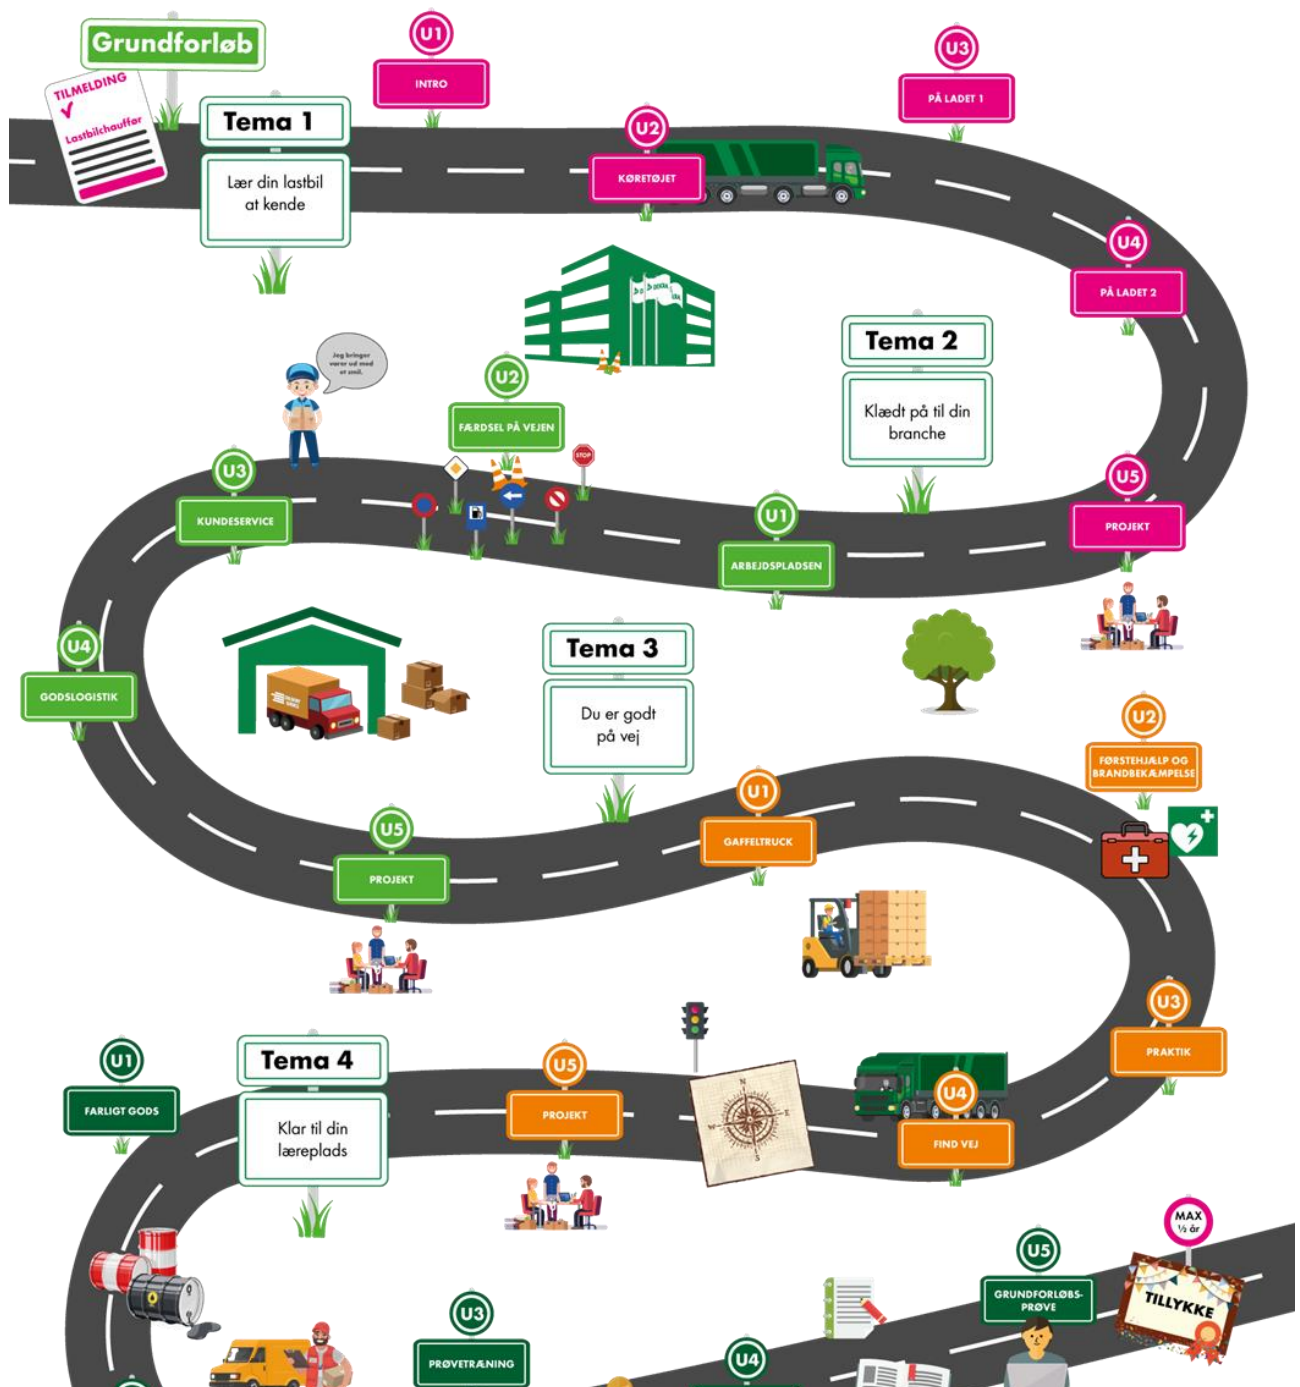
Grundforløb

TILMELDING
Lastbilchauffør

Tema 1
Lær din lastbil at kende

U1
INTRO

U2
KØRETØJET

U3
PÅ LADET 1

U4
PÅ LADET 2

Jeg bringer varer ud med et smil.

U2
FÆRDSEL PÅ VEJEN

STOP

Tema 2
Klædt på til din branche

U5
PROJEKT

U3
KUNDESERVICE

U1
ARBEJDSPLADSEN

U4
GODSLOGISTIK

Tema 3
Du er godt på vej

U2
FØRSTEHJÆLP OG BRANDBEKÆMPELSE

U1
GAFFELTRUCK

U5
PROJEKT

U3
PRAKTIK

U1
FARLIGT GODS

Tema 4
Klar til din læreplads

U5
PROJEKT

U4
FIND VEJ

MAX ½ år

TILLYKKE

U5
GRUNDFORLØBS-PRØVE

U3
PRØVETRÆNING

U4